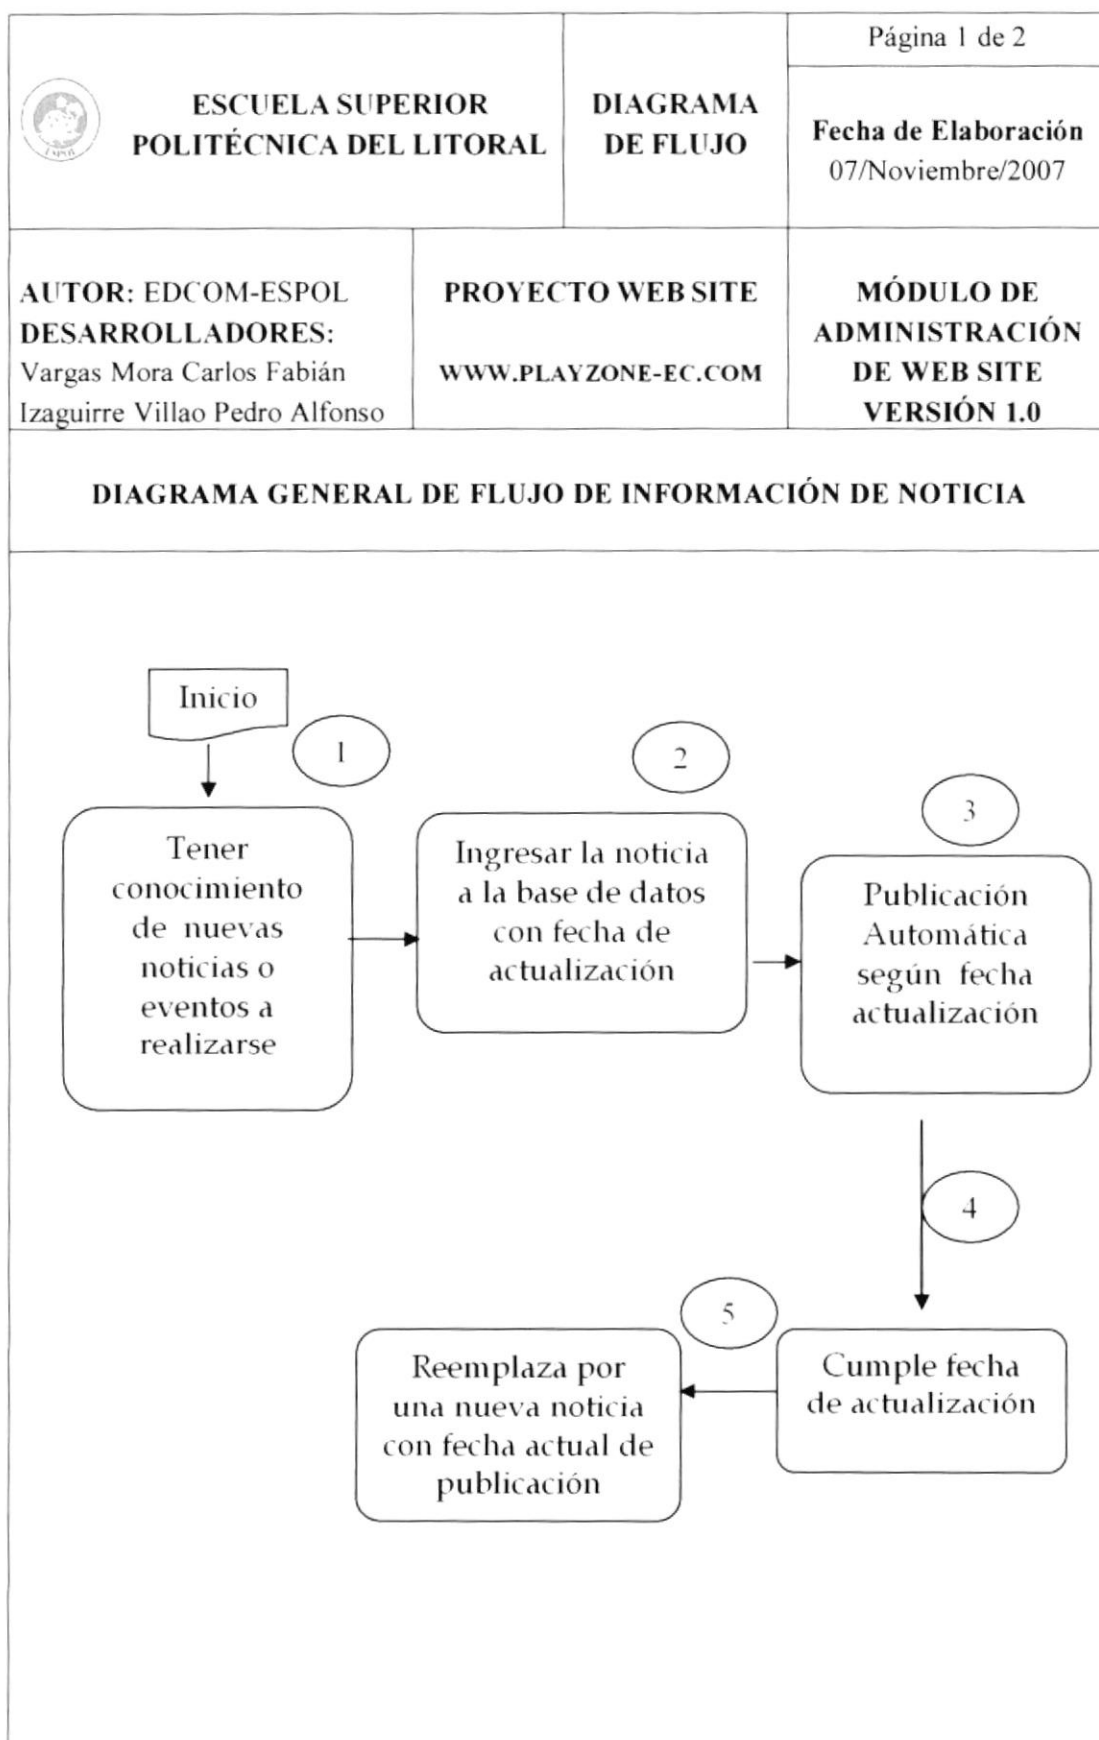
ESPOL

ESCUELA SUPERIOR POLITÉCNICA DEL LITORAL

DIAGRAMA DE FLUJO

Página 1 de 2

Fecha de Elaboración
07/Noviembre/2007

AUTOR: EDCOM-ESPOL
DESARROLLADORES:
Vargas Mora Carlos Fabián
Izaguirre Villao Pedro Alfonso

PROYECTO WEB SITE

WWW.PLAYZONE-EC.COM

MÓDULO DE ADMINISTRACIÓN DE WEB SITE VERSIÓN 1.0

DIAGRAMA GENERAL DE FLUJO DE INFORMACIÓN DE NOTICIA

Inicio

1

Tener conocimiento de nuevas noticias o eventos a realizarse

2

Ingresar la noticia a la base de datos con fecha de actualización

3

Publicación Automática según fecha actualización

4

Cumple fecha de actualización

5

Reemplaza por una nueva noticia con fecha actual de publicación